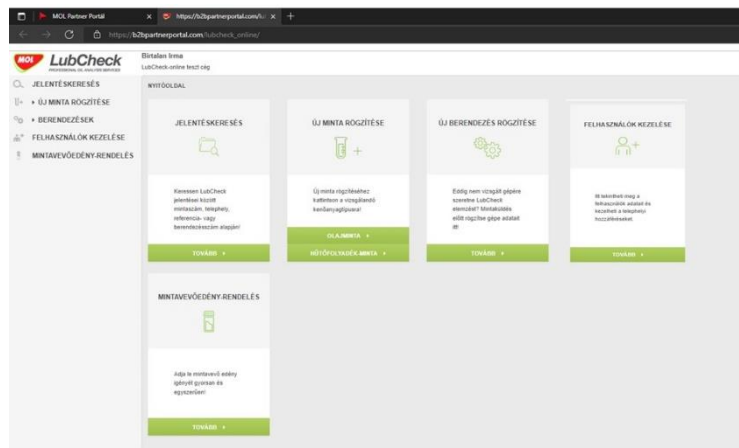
MOL Partner Portál
https://b2bpartnerportal.com/lu
https://b2bpartnerportal.com/lubcheck_online/

MOL LubCheck
PROFESSIONAL OIL ANALYSIS SERVICES

Birtalan Irma
LubCheck-online teszt cég

JELENTÉSKERESÉS
▸ ÚJ MINTA RÖGZÍTÉSE
▸ BERENDEZÉSEK
FELHASZNÁLÓK KEZELÉSE
MINTAVEVŐEDÉNY-RENDELÉS

NYITÓOLDAL

JELENTÉSKERESÉS

Keressen LubCheck jelentései között mintaszám, telephely, referencia- vagy berendezésszám alapján!

TOVÁBB ▸

ÚJ MINTA RÖGZÍTÉSE

Új minta rögzítéséhez kattintson a vizsgálandó kenőanyagtípusra!

OLAJMINTA ▸
HŰTŐFOLYADÉK-MINTA ▸

ÚJ BERENDEZÉS RÖGZÍTÉSE

Eddig nem vizsgált gépére szeretne LubCheck elemzést? Mintaküldés előtt rögzítse gépe adatait itt!

TOVÁBB ▸

FELHASZNÁLÓK KEZELÉSE

Itt tekintheti meg a felhasználók adatait és kezelheti a telephelyi hozzáféréseket.

TOVÁBB ▸

MINTAVEVŐEDÉNY-RENDELÉS

Adja le mintavevő edény igényét gyorsan és egyszerűen!

TOVÁBB ▸